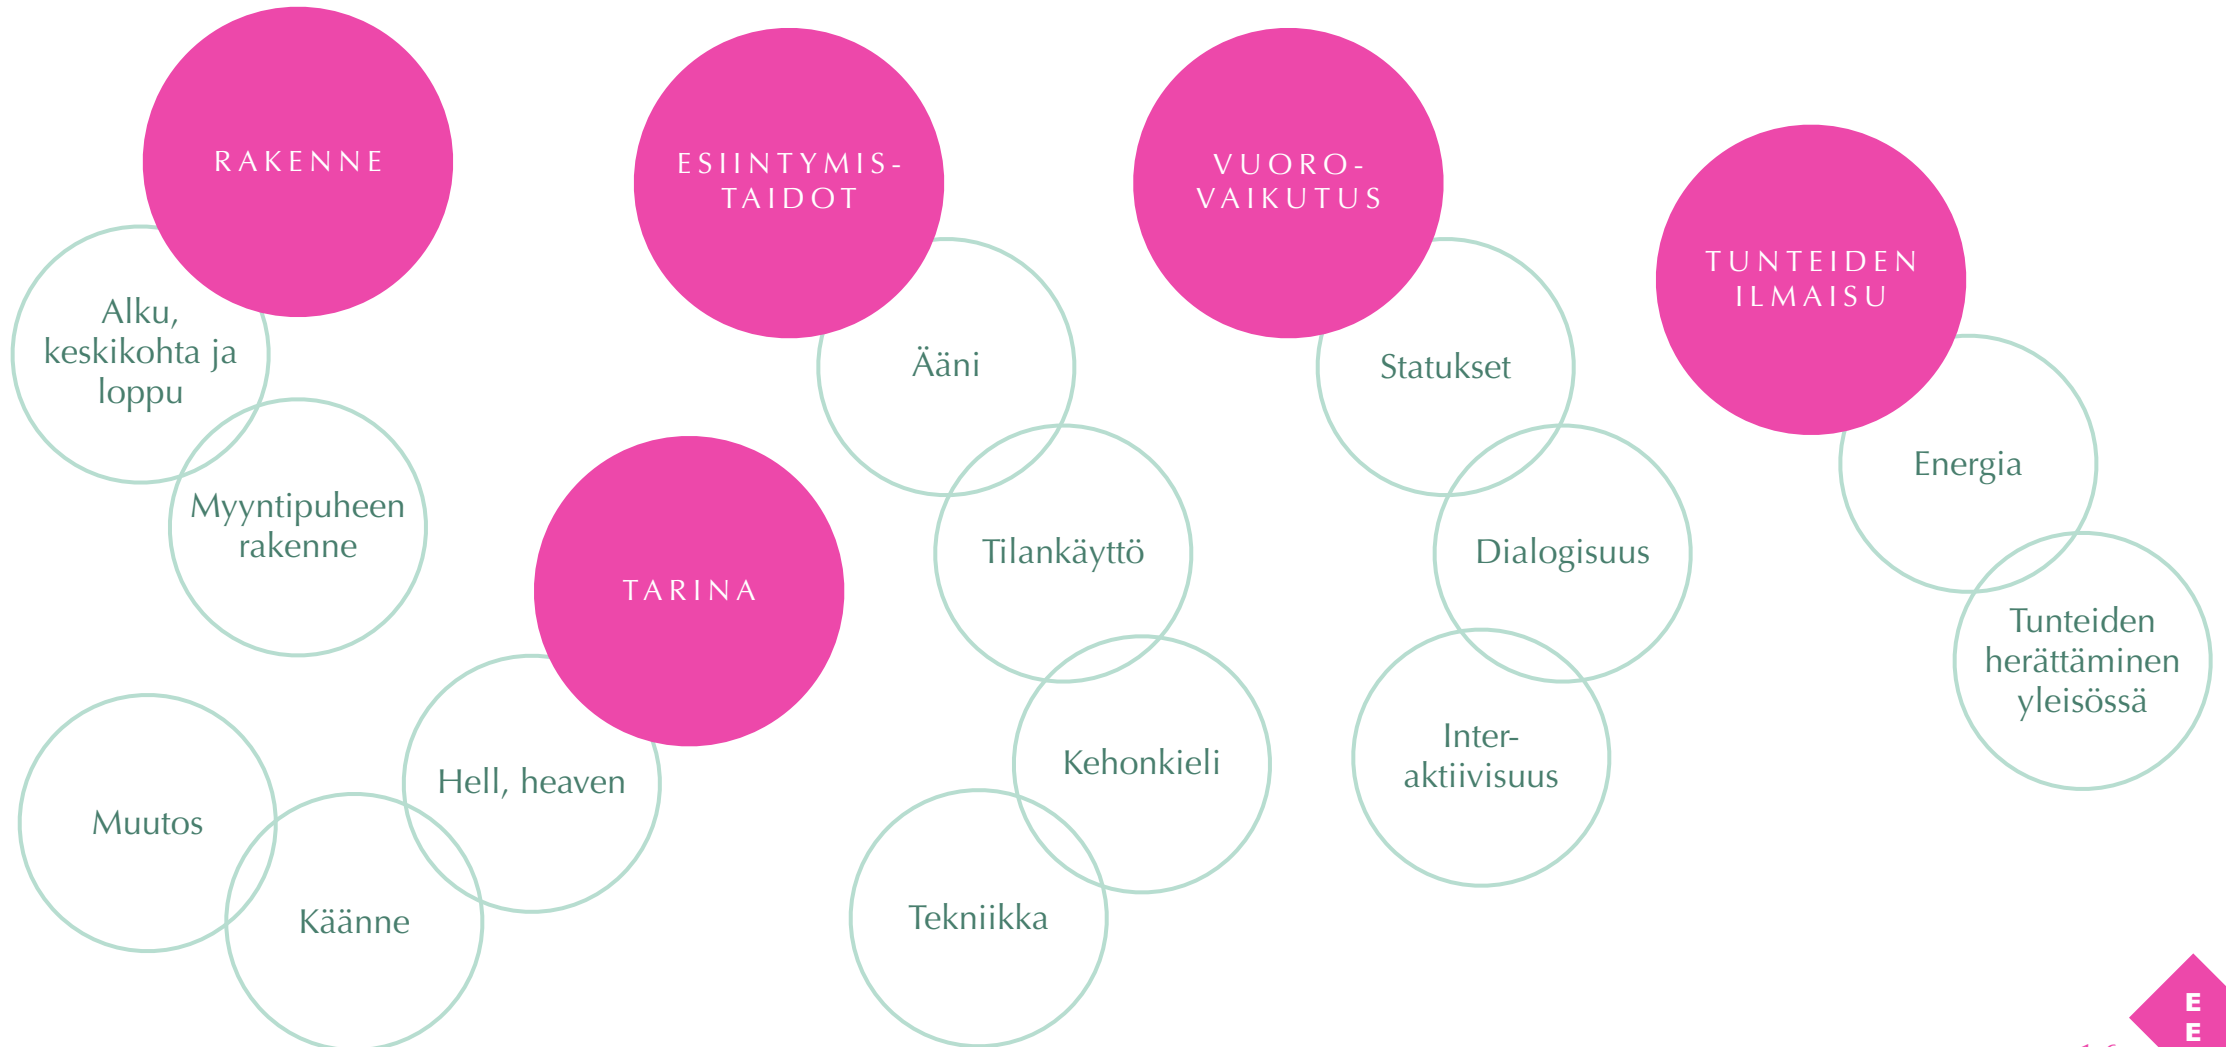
RAKENNE

Alku, keskikohta ja loppu

Myyntipuheen rakenne

ESIINTYMIS-TAIDOT

Ääni

Tilankäyttö

Kehonkieli

Tekniikka

VUORO-VAIKUTUS

Statukset

Dialogisuus

Inter-aktiivisuus

TUNTEIDEN ILMAISU

Energia

Tunteiden herättäminen yleisössä

TARINA

Hell, heaven

Muutos

Käänne

E
E